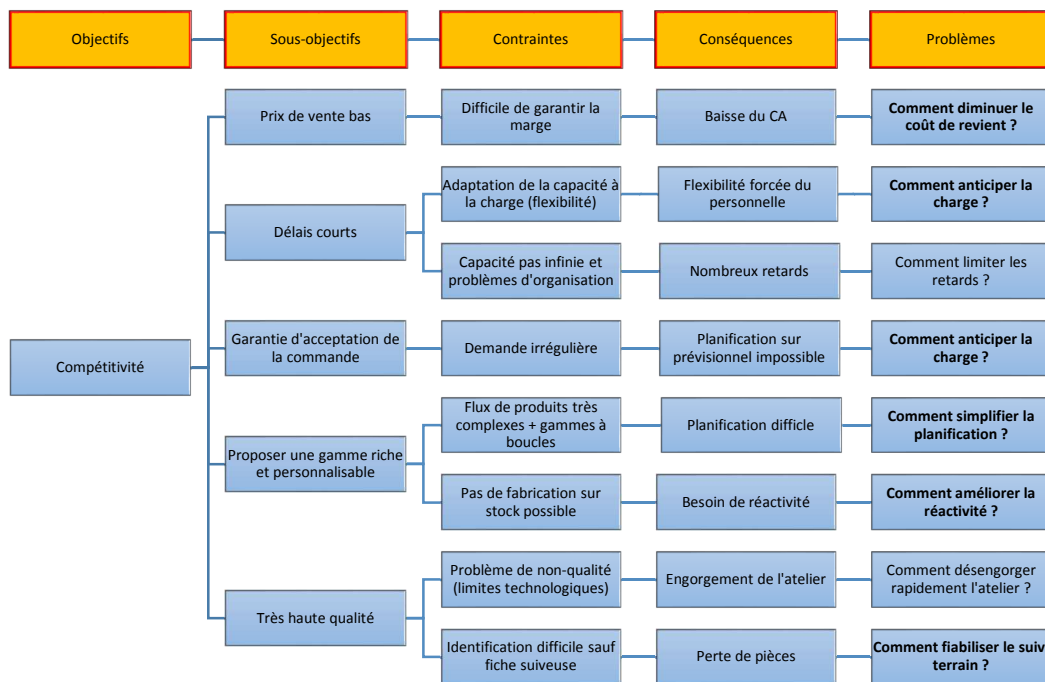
Objectifs

Sous-objectifs

Contraintes

Conséquences

Problèmes

Prix de vente bas

Difficile de garantir la marge

Baisse du CA

**Comment diminuer le coût de revient ?**

Délais courts

Adaptation de la capacité à la charge (flexibilité)

Flexibilité forcée du personnelle

**Comment anticiper la charge ?**

Capacité pas infinie et problèmes d'organisation

Nombreux retards

Comment limiter les retards ?

Compétitivité

Garantie d'acceptation de la commande

Demande irrégulière

Planification sur prévisionnel impossible

**Comment anticiper la charge ?**

Proposer une gamme riche et personnalisable

Flux de produits très complexes + gammes à boucles

Planification difficile

**Comment simplifier la planification ?**

Pas de fabrication sur stock possible

Besoin de réactivité

**Comment améliorer la réactivité ?**

Très haute qualité

Problème de non-qualité (limites technologiques)

Engorgement de l'atelier

Comment désengorger rapidement l'atelier ?

Identification difficile sauf fiche suiveuse

Perte de pièces

**Comment fiabiliser le suiv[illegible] terrain ?**